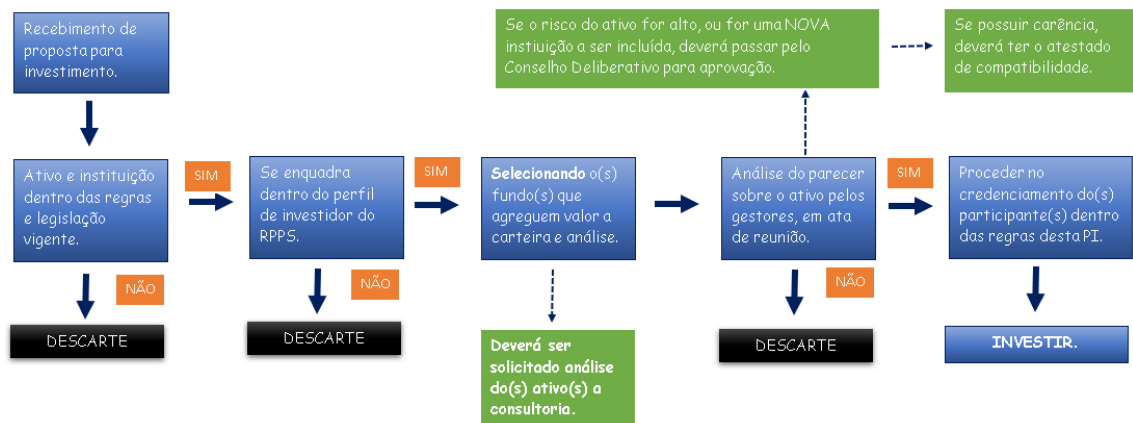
Recebimento de proposta para investimento.

Se o risco do ativo for alto, ou for uma NOVA instiuição a ser incluída, deverá passar pelo Conselho Deliberativo para aprovação.

Se possuir carência, deverá ter o atestado de compatibilidade.

Ativo e instituição dentro das regras e legislação vigente.

SIM

Se enquadra dentro do perfil de investidor do RPPS.

SIM

**Selecionando** o(s) fundo(s) que agreguem valor a carteira e análise.

Análise do parecer sobre o ativo pelos gestores, em ata de reunião.

SIM

Proceder no credenciamento do(s) participante(s) dentro das regras desta PI.

NÃO

DESCARTE

NÃO

DESCARTE

**Deverá ser solicitado análise do(s) ativo(s) a consultoria.**

NÃO

DESCARTE

**INVESTIR.**